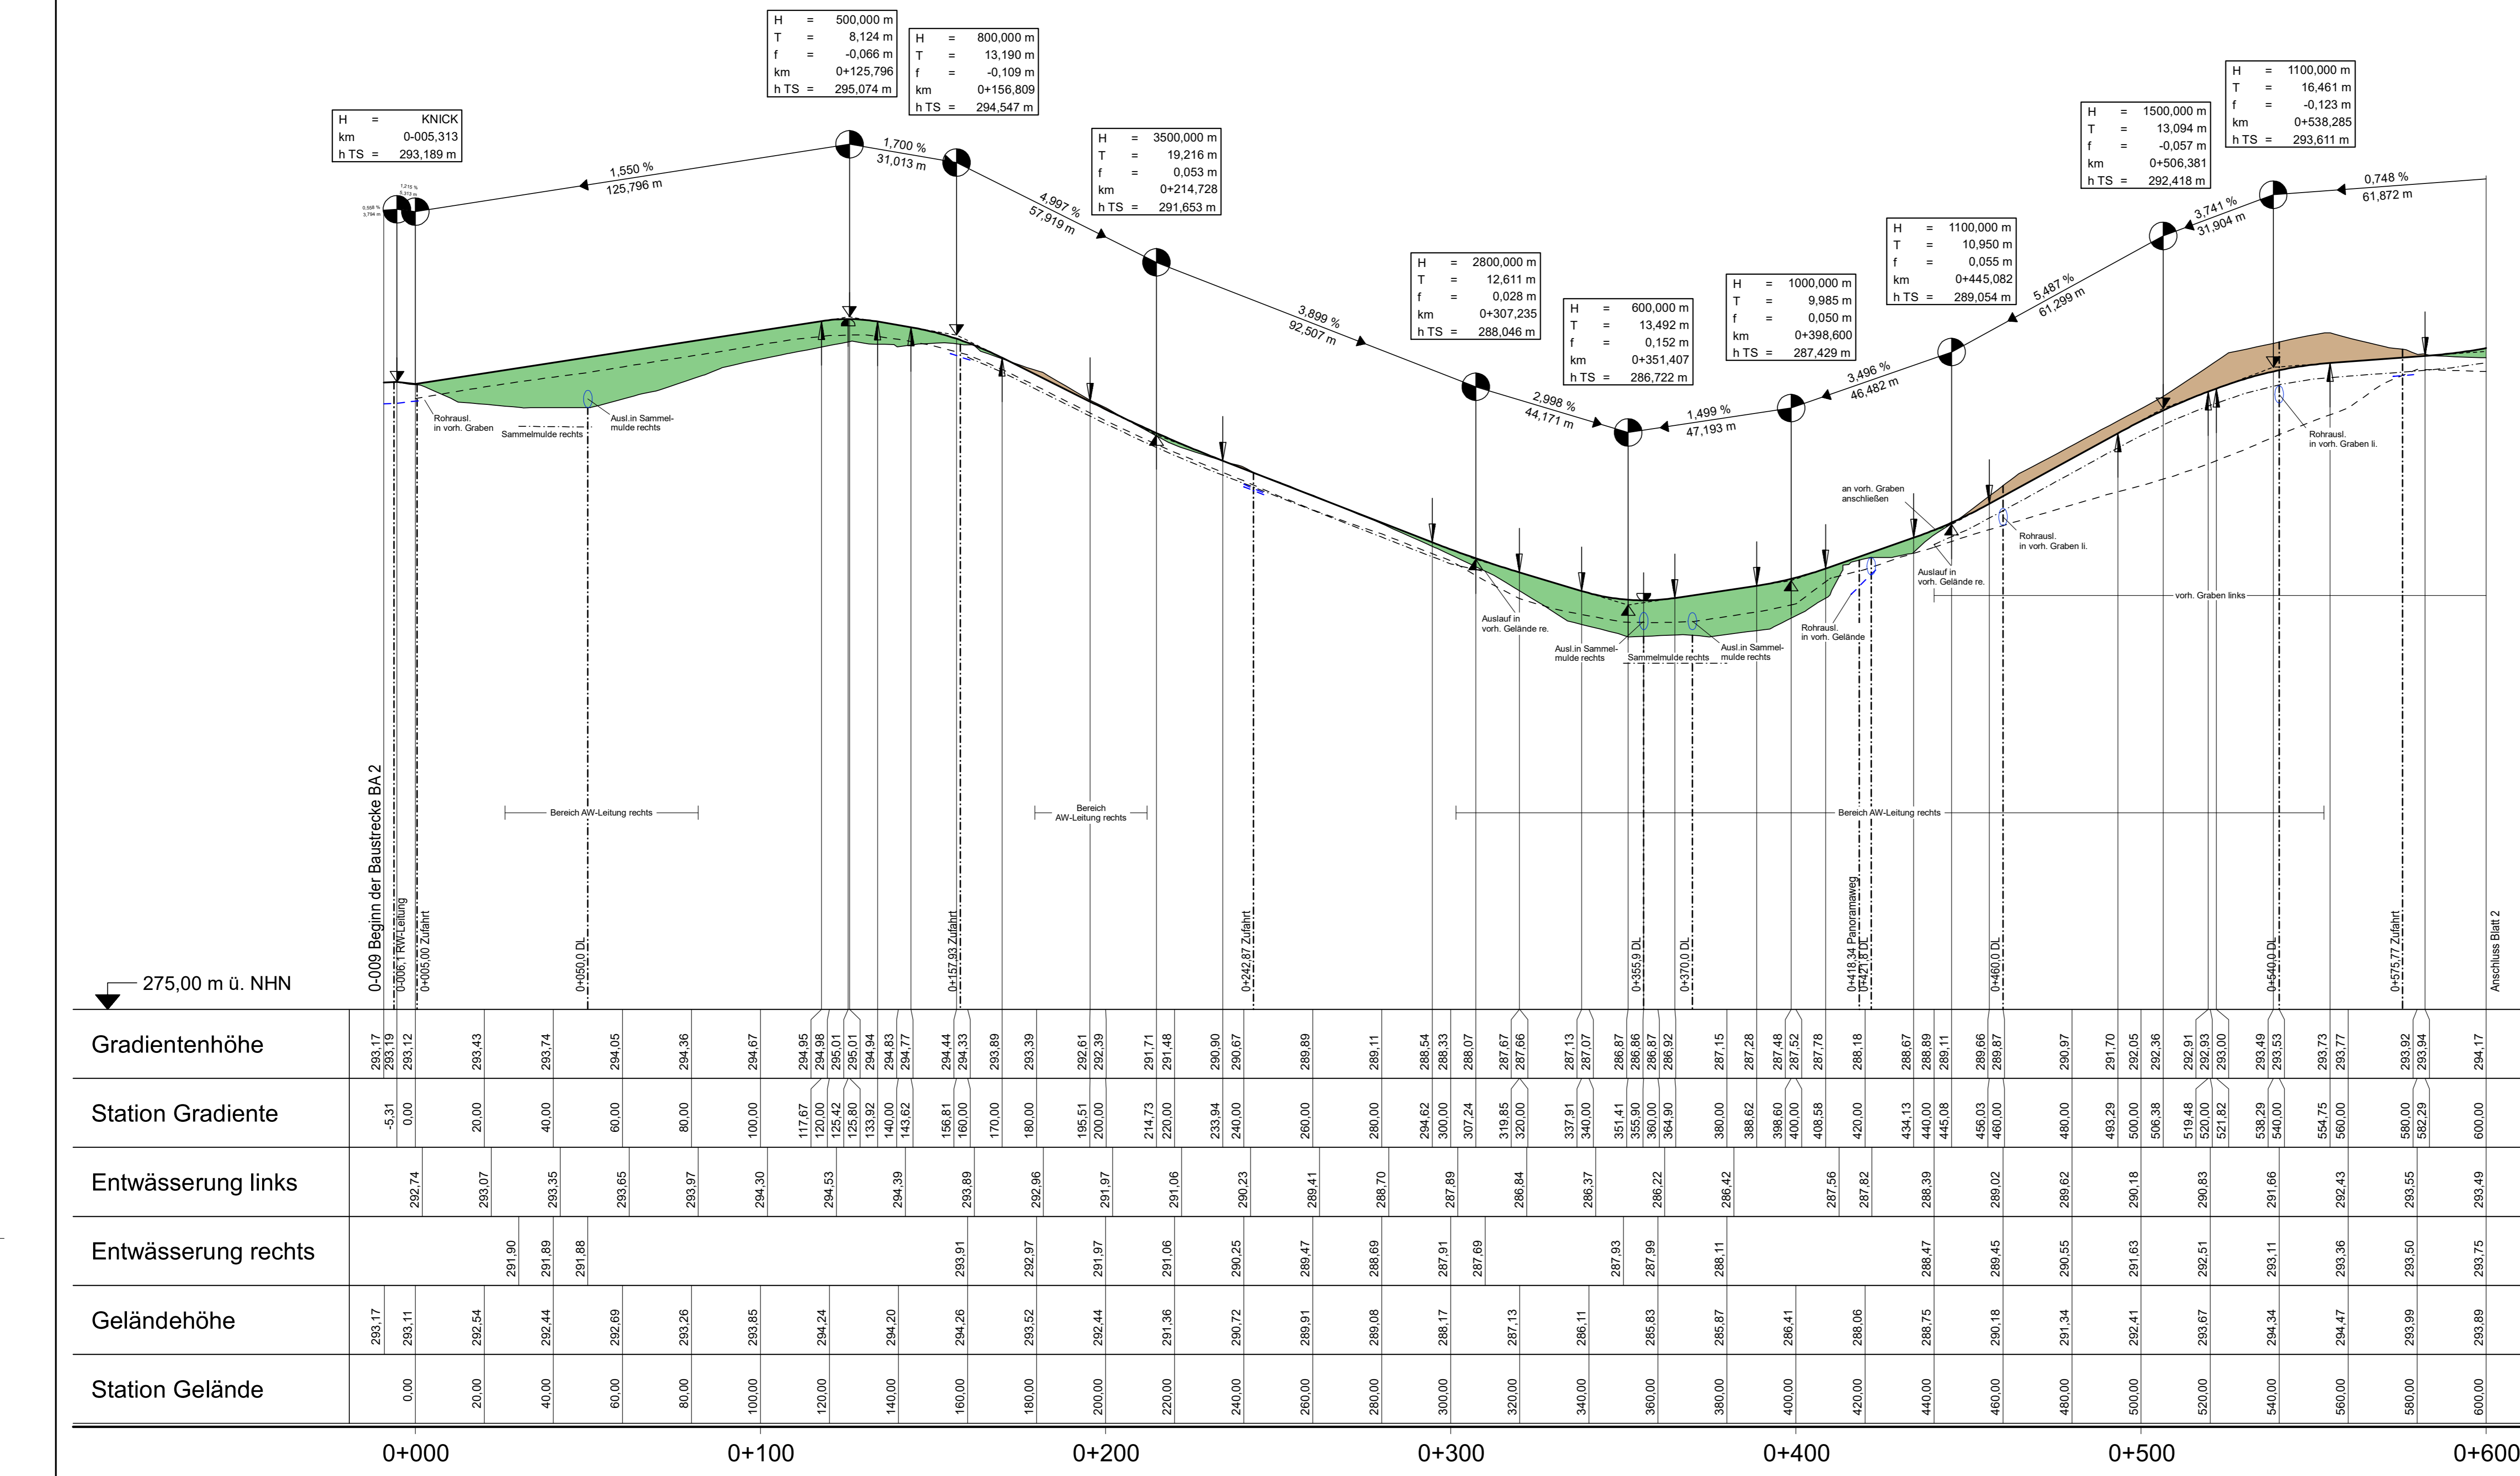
| H | = | 500,000 m |
|---|---|---|
| T | = | 8,124 m |
| f | = | -0,066 m |
| km | | 0+125,796 |
| h TS = | | 295,074 m |

| H | = | 800,000 m |
|---|---|---|
| T | = | 13,190 m |
| f | = | -0,109 m |
| km | | 0+156,809 |
| h TS = | | 294,547 m |

| H | = | KNICK |
|---|---|---|
| km | | 0-005,313 |
| h TS = | | 293,189 m |

| H | = | 3500,000 m |
|---|---|---|
| T | = | 19,216 m |
| f | = | 0,053 m |
| km | | 0+214,728 |
| h TS = | | 291,653 m |

| H | = | 2800,000 m |
|---|---|---|
| T | = | 12,611 m |
| f | = | 0,028 m |
| km | | 0+307,235 |
| h TS = | | 288,046 m |

| H | = | 600,000 m |
|---|---|---|
| T | = | 13,492 m |
| f | = | 0,152 m |
| km | | 0+351,407 |
| h TS = | | 286,722 m |

| H | = | 1000,000 m |
|---|---|---|
| T | = | 9,985 m |
| f | = | 0,050 m |
| km | | 0+398,600 |
| h TS = | | 287,429 m |

| H | = | 1100,000 m |
|---|---|---|
| T | = | 10,950 m |
| f | = | 0,055 m |
| km | | 0+445,082 |
| h TS = | | 289,054 m |

| H | = | 1500,000 m |
|---|---|---|
| T | = | 13,094 m |
| f | = | -0,057 m |
| km | | 0+506,381 |
| h TS = | | 292,418 m |

| H | = | 1100,000 m |
|---|---|---|
| T | = | 16,461 m |
| f | = | -0,123 m |
| km | | 0+538,285 |
| h TS = | | 293,611 m |

1,550 % 125,796 m
1,700 % 31,013 m
4,997 % 57,919 m
3,899 % 92,507 m
2,998 % 44,171 m
1,499 % 47,193 m
3,496 % 46,482 m
5,487 % 61,299 m
3,741 % 31,904 m
0,748 % 61,872 m
1,215 % 5,313 m
0,558 % 3,794 m

Rohrausl. in vorh. Graben
Sammelmulde rechts
Ausl.in Sammelmulde rechts
Auslauf in vorh. Gelände re.
Ausl.in Sammelmulde rechts
Sammelmulde rechts
Ausl.in Sammelmulde rechts
Rohrausl. in vorh. Gelände
an vorh. Graben anschließen
Auslauf in vorh. Gelände re.
Rohrausl. in vorh. Graben li.
vorh. Graben links
Rohrausl. in vorh. Graben li.

Bereich AW-Leitung rechts
Bereich AW-Leitung rechts
Bereich AW-Leitung rechts

0-009 Beginn der Baustrecke BA 2
0-006,1 RW-Leitung
0+005,00 Zufahrt
0+050,0 DL
0+157,93 Zufahrt
0+242,87 Zufahrt
0+355,9 DL
0+370,0 DL
0+418,34 Panoramaweg
0+421,8 DL
0+460,0 DL
0+540,0 DL
0+575,77 Zufahrt
Anschluss Blatt 2

275,00 m ü. NHN

Gradientenhöhe: 293,17 293,19 293,12 293,43 293,74 294,05 294,36 294,67 294,95 294,98 295,01 295,01 294,94 294,83 294,77 294,44 294,33 293,89 293,39 292,61 292,39 291,71 291,48 290,90 290,67 289,89 289,11 288,54 288,33 288,07 287,67 287,66 287,13 287,07 286,87 286,86 286,87 286,92 287,15 287,28 287,48 287,52 287,78 288,18 288,67 288,89 289,11 289,66 289,87 290,97 291,70 292,05 292,36 292,91 292,93 293,00 293,49 293,53 293,73 293,77 293,92 293,94 294,17

Station Gradiente: -5,31 0,00 20,00 40,00 60,00 80,00 100,00 117,67 120,00 125,42 125,80 133,92 140,00 143,62 156,81 160,00 170,00 180,00 195,51 200,00 214,73 220,00 233,94 240,00 260,00 280,00 294,62 300,00 307,24 319,85 320,00 337,91 340,00 351,41 355,90 360,00 364,90 380,00 388,62 398,60 400,00 408,58 420,00 434,13 440,00 445,08 456,03 460,00 480,00 493,29 500,00 506,38 519,48 520,00 521,82 538,29 540,00 554,75 560,00 580,00 582,29 600,00

Entwässerung links: 292,74 293,07 293,35 293,65 293,97 294,30 294,53 294,39 293,89 292,96 291,97 291,06 290,23 289,41 288,70 287,89 286,84 286,37 286,22 286,42 287,56 287,82 288,39 289,02 289,62 290,18 290,83 291,66 292,43 293,55 293,49

Entwässerung rechts: 291,90 291,89 291,88 293,91 292,97 291,97 291,06 290,25 289,47 288,69 287,91 287,69 287,93 287,99 288,11 288,47 289,45 290,55 291,63 292,51 293,11 293,36 293,50 293,75

Geländehöhe: 293,17 293,11 292,54 292,44 292,69 293,26 293,85 294,24 294,20 294,26 293,52 292,44 291,36 290,72 289,91 289,08 288,17 287,13 286,11 285,83 285,87 286,41 288,06 288,75 290,18 291,34 292,41 293,67 294,34 294,47 293,99 293,89

Station Gelände: 0,00 20,00 40,00 60,00 80,00 100,00 120,00 140,00 160,00 180,00 200,00 220,00 240,00 260,00 280,00 300,00 320,00 340,00 360,00 380,00 400,00 420,00 440,00 460,00 480,00 500,00 520,00 540,00 560,00 580,00 600,00

0+000 0+100 0+200 0+300 0+400 0+500 0+600